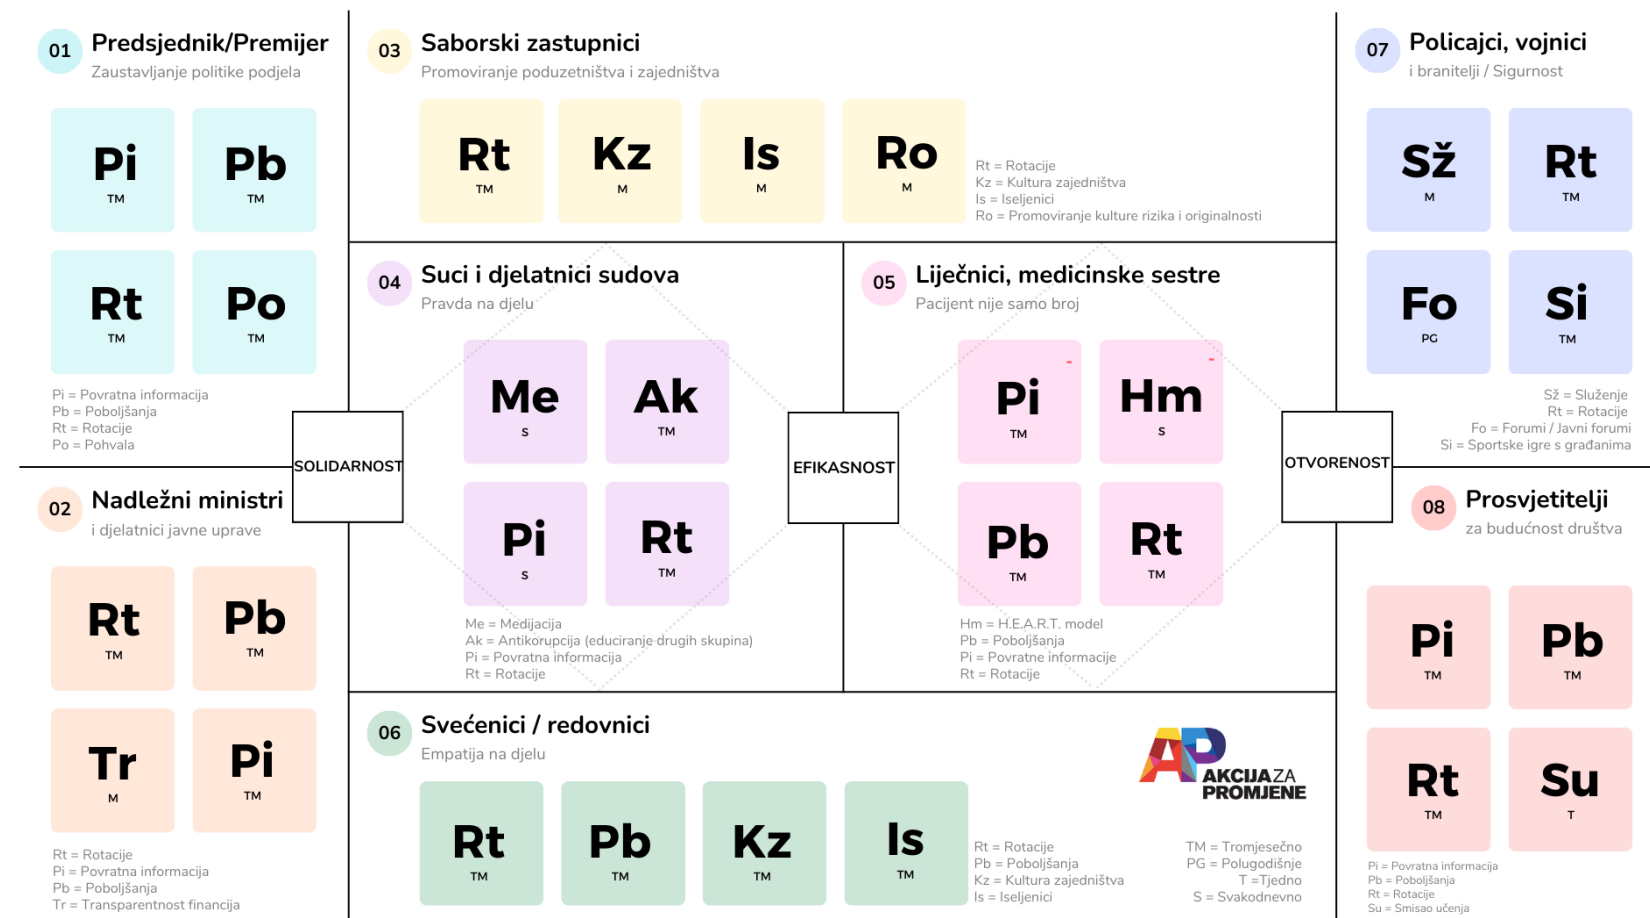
01 Predsjednik/Premijer
Zaustavljanje politike podjela

Pi TM
Pb TM
Rt TM
Po TM

Pi = Povratna informacija
Pb = Poboljšanja
Rt = Rotacije
Po = Pohvala

03 Saborski zastupnici
Promoviranje poduzetništva i zajedništva

Rt TM
Kz M
Is M
Ro M

Rt = Rotacije
Kz = Kultura zajedništva
Is = Iseljenici
Ro = Promoviranje kulture rizika i originalnosti

07 Policajci, vojnici
i branitelji / Sigurnost

Sž M
Rt TM
Fo PG
Si TM

Sž = Služenje
Rt = Rotacije
Fo = Forumi / Javni forumi
Si = Sportske igre s građanima

SOLIDARNOST

04 Suci i djelatnici sudova
Pravda na djelu

Me S
Ak TM
Pi S
Rt TM

Me = Medijacija
Ak = Antikorupcija (educiranje drugih skupina)
Pi = Povratna informacija
Rt = Rotacije

EFIKASNOST

05 Liječnici, medicinske sestre
Pacijent nije samo broj

Pi TM
Hm S
Pb TM
Rt TM

Hm = H.E.A.R.T. model
Pb = Poboljšanja
Pi = Povratne informacije
Rt = Rotacije

OTVORENOST

02 Nadležni ministri
i djelatnici javne uprave

Rt TM
Pb TM
Tr M
Pi TM

Rt = Rotacije
Pi = Povratna informacija
Pb = Poboljšanja
Tr = Transparentnost financija

06 Svećenici / redovnici
Empatija na djelu

Rt TM
Pb TM
Kz TM
Is TM

Rt = Rotacije
Pb = Poboljšanja
Kz = Kultura zajedništva
Is = Iseljenici

AP AKCIJA ZA PROMJENE

TM = Tromjesečno
PG = Polugodišnje
T =Tjedno
S = Svakodnevno

08 Prosvjetitelji
za budućnost društva

Pi TM
Pb TM
Rt TM
Su T

Pi = Povratna informacija
Pb = Poboljšanja
Rt = Rotacije
Su = Smisao učenja